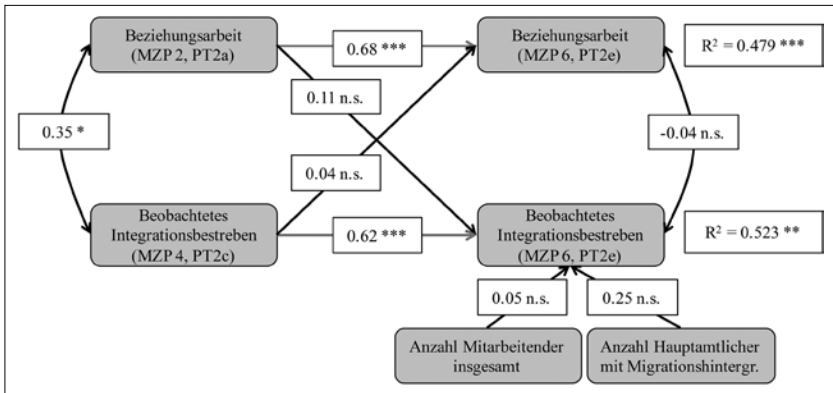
Beziehungsarbeit (MZP 2, PT2a)

0.68 ***

Beziehungsarbeit (MZP 6, PT2e)

$R^2 = 0.479$ ***

0.11 n.s.

0.35 *

-0.04 n.s.

0.04 n.s.

Beobachtetes Integrationsbestreben (MZP 4, PT2c)

0.62 ***

Beobachtetes Integrationsbestreben (MZP 6, PT2e)

$R^2 = 0.523$ **

0.05 n.s.

0.25 n.s.

Anzahl Mitarbeitender insgesamt

Anzahl Hauptamtlicher mit Migrationshintergr.